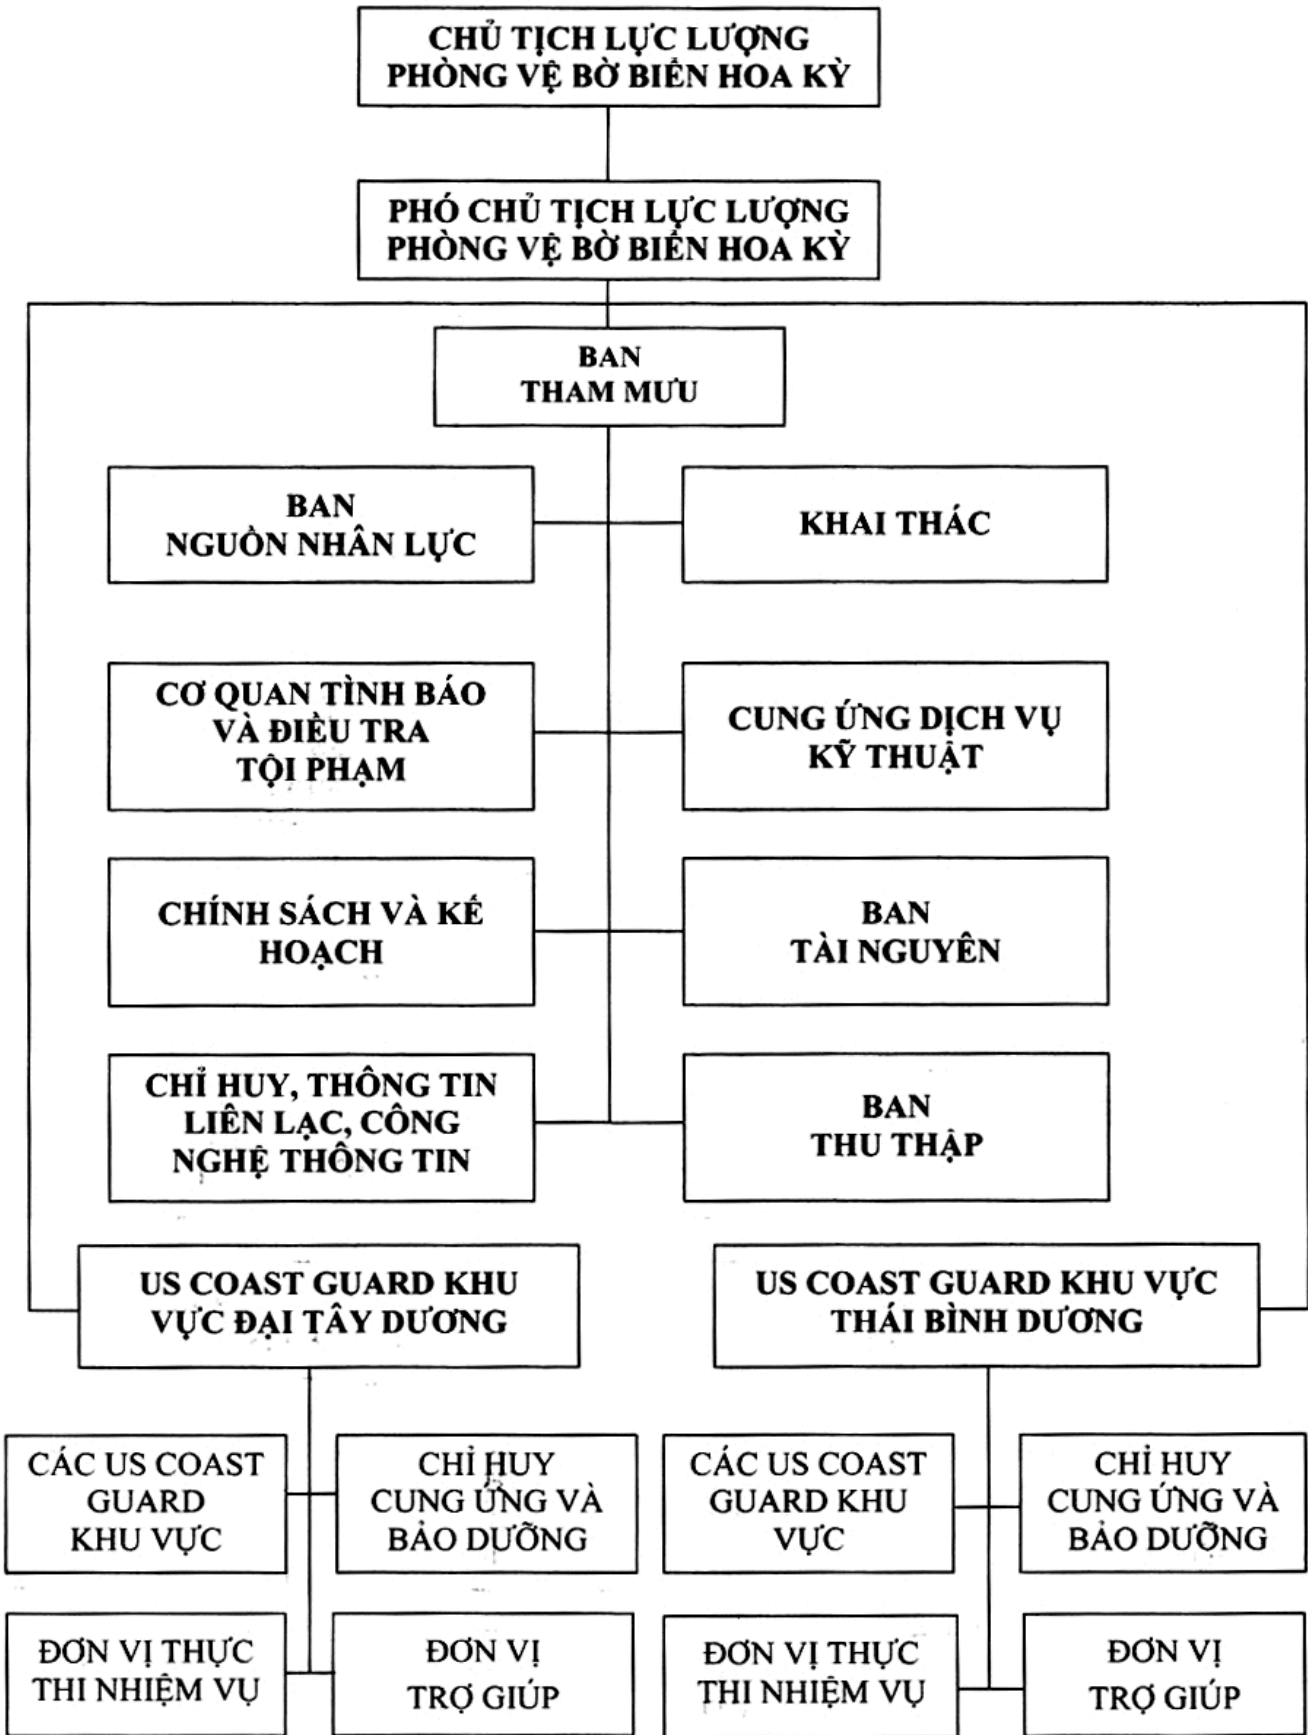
CHỦ TỊCH LỰC LƯỢNG PHÒNG VỆ BỜ BIỂN HOA KỲ

PHÓ CHỦ TỊCH LỰC LƯỢNG PHÒNG VỆ BỜ BIỂN HOA KỲ

BAN THAM MƯU

BAN NGUỒN NHÂN LỰC

KHAI THÁC

CƠ QUAN TÌNH BÁO VÀ ĐIỀU TRA TỘI PHẠM

CUNG ỨNG DỊCH VỤ KỸ THUẬT

CHÍNH SÁCH VÀ KẾ HOẠCH

BAN TÀI NGUYÊN

CHỈ HUY, THÔNG TIN LIÊN LẠC, CÔNG NGHỆ THÔNG TIN

BAN THU THẬP

US COAST GUARD KHU VỰC ĐẠI TÂY DƯƠNG

US COAST GUARD KHU VỰC THÁI BÌNH DƯƠNG

CÁC US COAST GUARD KHU VỰC

CHỈ HUY CUNG ỨNG VÀ BẢO DƯỠNG

CÁC US COAST GUARD KHU VỰC

CHỈ HUY CUNG ỨNG VÀ BẢO DƯỠNG

ĐƠN VỊ THỰC THI NHIỆM VỤ

ĐƠN VỊ TRỢ GIÚP

ĐƠN VỊ THỰC THI NHIỆM VỤ

ĐƠN VỊ TRỢ GIÚP